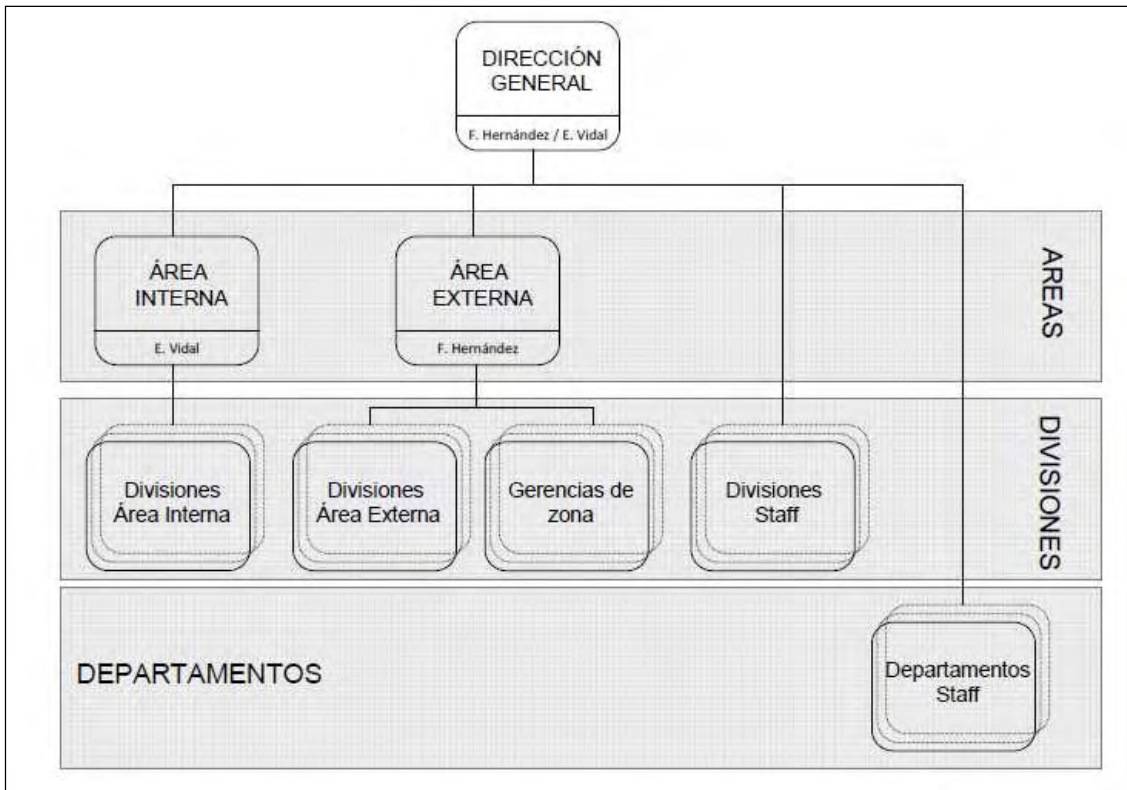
DIRECCIÓN GENERAL

F. Hernández / E. Vidal

ÁREA INTERNA

E. Vidal

ÁREA EXTERNA

F. Hernández

AREAS

Divisiones Área Interna

Divisiones Área Externa

Gerencias de zona

Divisiones Staff

DIVISIONES

DEPARTAMENTOS

Departamentos Staff